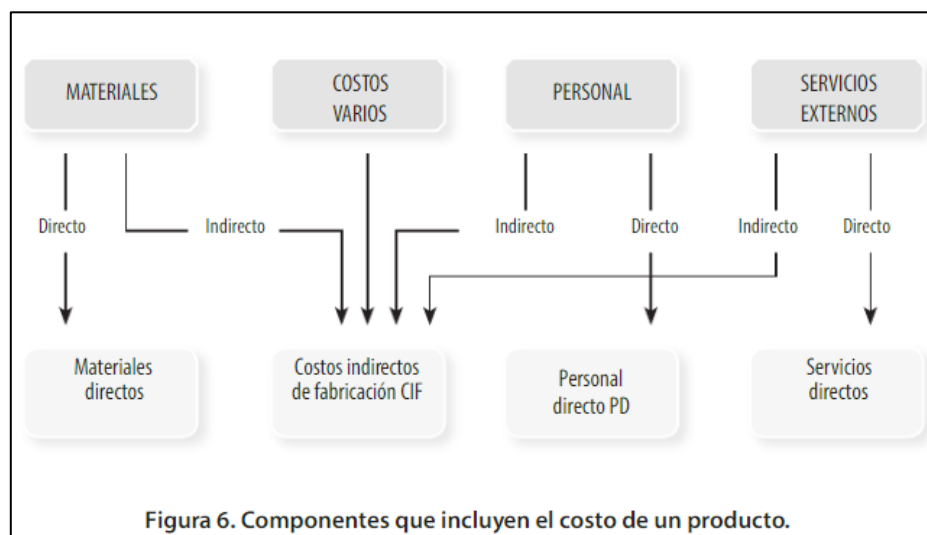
MATERIALES

COSTOS VARIOS

PERSONAL

SERVICIOS EXTERNOS

Directo

Indirecto

Indirecto

Directo

Indirecto

Directo

Materiales directos

Costos indirectos de fabricación CIF

Personal directo PD

Servicios directos

Figura 6. Componentes que incluyen el costo de un producto.